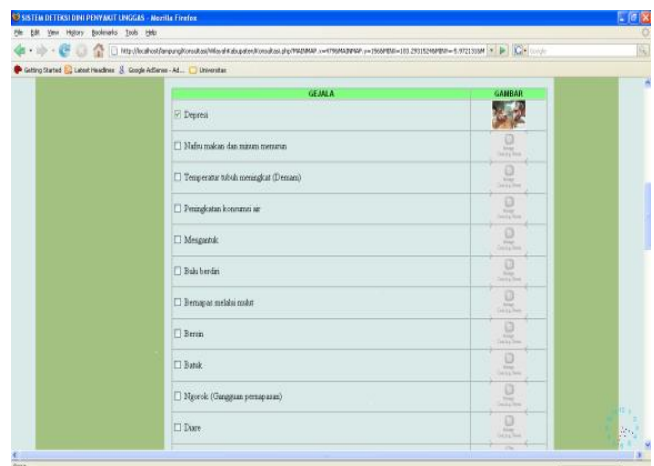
SISTEM DETEKSI DINI PENYAKIT UNGGAS - Mozilla Firefox

File Edit View History Bookmarks Tools Help

http://localhost/lampung/konsultasi/Wilayah/Kabupaten/Konsultasi.php?MAINMAP=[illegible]

Getting Started Latest Headlines Google AdSense - Ad... Universitas

| GEJALA | GAMBAR |
|---|---|
| ☑ Depresi | |
| ☐ Nafsu makan dan minum menurun | |
| ☐ Temperatur tubuh meningkat (Demam) | |
| ☐ Peningkatan konsumsi air | |
| ☐ Mengantuk | |
| ☐ Bulu berdiri | |
| ☐ Bernapas melalui mulut | |
| ☐ Bersin | |
| ☐ Batuk | |
| ☐ Ngorok (Gangguan pernapasan) | |
| ☐ Diare | |

Done